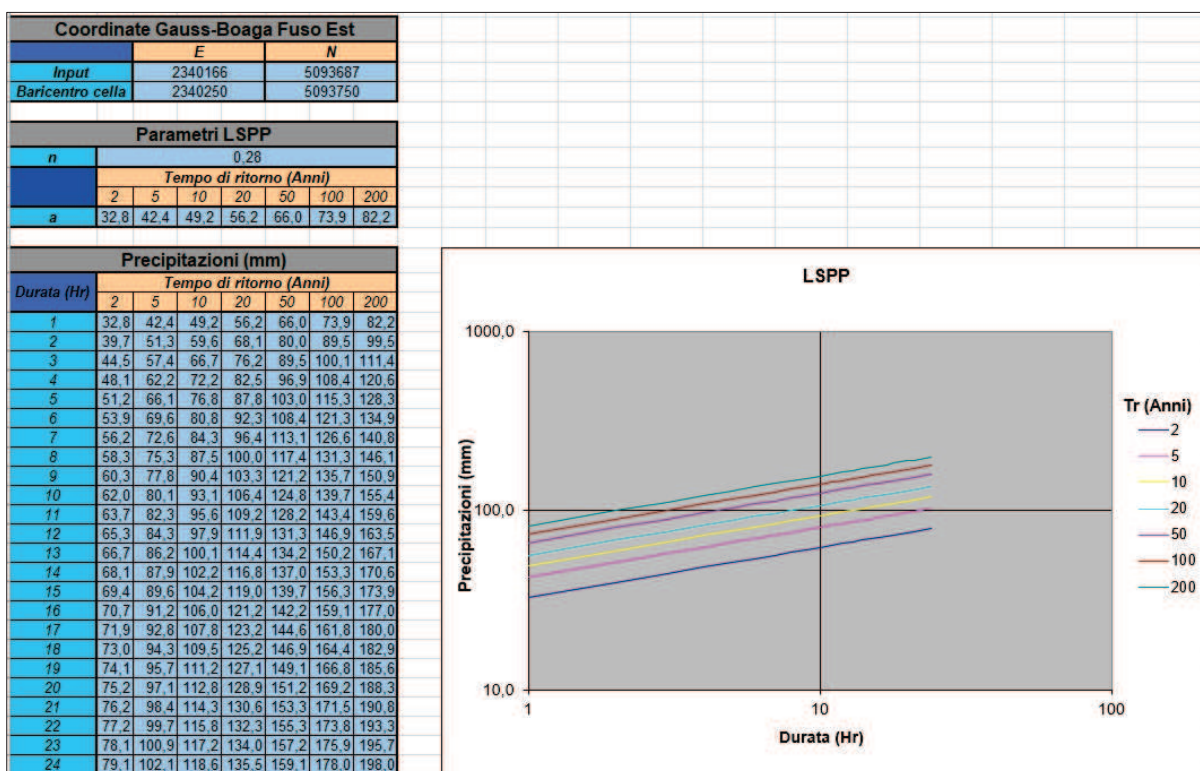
Coordinate Gauss-Boaga Fuso Est

| | E | N |
|---|---|---|
| Input | 2340166 | 5093687 |
| Baricentro cella | 2340250 | 5093750 |

Parametri LSPP

| n | 0,28 | | | | | | |
|---|---|---|---|---|---|---|---|
| | Tempo di ritorno (Anni) | | | | | | |
| | 2 | 5 | 10 | 20 | 50 | 100 | 200 |
| a | 32,8 | 42,4 | 49,2 | 56,2 | 66,0 | 73,9 | 82,2 |

Precipitazioni (mm)

| Durata (Hr) | Tempo di ritorno (Anni) | | | | | | |
|---|---|---|---|---|---|---|---|
| | 2 | 5 | 10 | 20 | 50 | 100 | 200 |
| 1 | 32,8 | 42,4 | 49,2 | 56,2 | 66,0 | 73,9 | 82,2 |
| 2 | 39,7 | 51,3 | 59,6 | 68,1 | 80,0 | 89,5 | 99,5 |
| 3 | 44,5 | 57,4 | 66,7 | 76,2 | 89,5 | 100,1 | 111,4 |
| 4 | 48,1 | 62,2 | 72,2 | 82,5 | 96,9 | 108,4 | 120,6 |
| 5 | 51,2 | 66,1 | 76,8 | 87,8 | 103,0 | 115,3 | 128,3 |
| 6 | 53,9 | 69,6 | 80,8 | 92,3 | 108,4 | 121,3 | 134,9 |
| 7 | 56,2 | 72,6 | 84,3 | 96,4 | 113,1 | 126,6 | 140,8 |
| 8 | 58,3 | 75,3 | 87,5 | 100,0 | 117,4 | 131,3 | 146,1 |
| 9 | 60,3 | 77,8 | 90,4 | 103,3 | 121,2 | 135,7 | 150,9 |
| 10 | 62,0 | 80,1 | 93,1 | 106,4 | 124,8 | 139,7 | 155,4 |
| 11 | 63,7 | 82,3 | 95,6 | 109,2 | 128,2 | 143,4 | 159,6 |
| 12 | 65,3 | 84,3 | 97,9 | 111,9 | 131,3 | 146,9 | 163,5 |
| 13 | 66,7 | 86,2 | 100,1 | 114,4 | 134,2 | 150,2 | 167,1 |
| 14 | 68,1 | 87,9 | 102,2 | 116,8 | 137,0 | 153,3 | 170,6 |
| 15 | 69,4 | 89,6 | 104,2 | 119,0 | 139,7 | 156,3 | 173,9 |
| 16 | 70,7 | 91,2 | 106,0 | 121,2 | 142,2 | 159,1 | 177,0 |
| 17 | 71,9 | 92,8 | 107,8 | 123,2 | 144,6 | 161,8 | 180,0 |
| 18 | 73,0 | 94,3 | 109,5 | 125,2 | 146,9 | 164,4 | 182,9 |
| 19 | 74,1 | 95,7 | 111,2 | 127,1 | 149,1 | 166,8 | 185,6 |
| 20 | 75,2 | 97,1 | 112,8 | 128,9 | 151,2 | 169,2 | 188,3 |
| 21 | 76,2 | 98,4 | 114,3 | 130,6 | 153,3 | 171,5 | 190,8 |
| 22 | 77,2 | 99,7 | 115,8 | 132,3 | 155,3 | 173,8 | 193,3 |
| 23 | 78,1 | 100,9 | 117,2 | 134,0 | 157,2 | 175,9 | 195,7 |
| 24 | 79,1 | 102,1 | 118,6 | 135,5 | 159,1 | 178,0 | 198,0 |

LSPP

1000,0
100,0
10,0
Precipitazioni (mm)
1
10
100
Durata (Hr)

Tr (Anni)
2
5
10
20
50
100
200